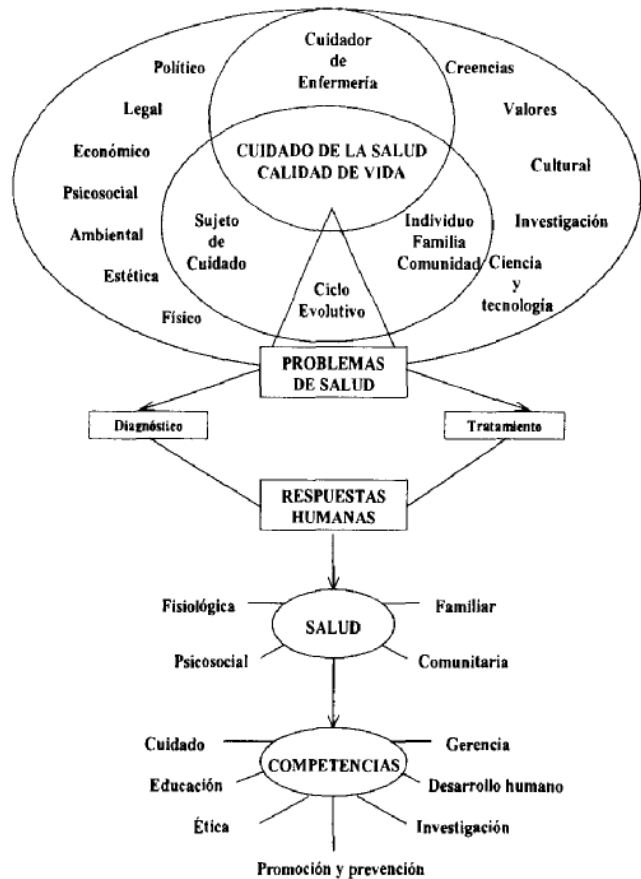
Cuidador de Enfermería

Político

Creencias

Legal

Valores

Económico

CUIDADO DE LA SALUD CALIDAD DE VIDA

Cultural

Psicosocial

Investigación

Ambiental

Sujeto de Cuidado

Individuo Familia Comunidad

Ciencia y tecnología

Estética

Ciclo Evolutivo

Físico

PROBLEMAS DE SALUD

Diagnóstico

Tratamiento

RESPUESTAS HUMANAS

Fisiológica

SALUD

Familiar

Psicosocial

Comunitaria

Cuidado

COMPETENCIAS

Gerencia

Educación

Desarrollo humano

Ética

Investigación

Promoción y prevención